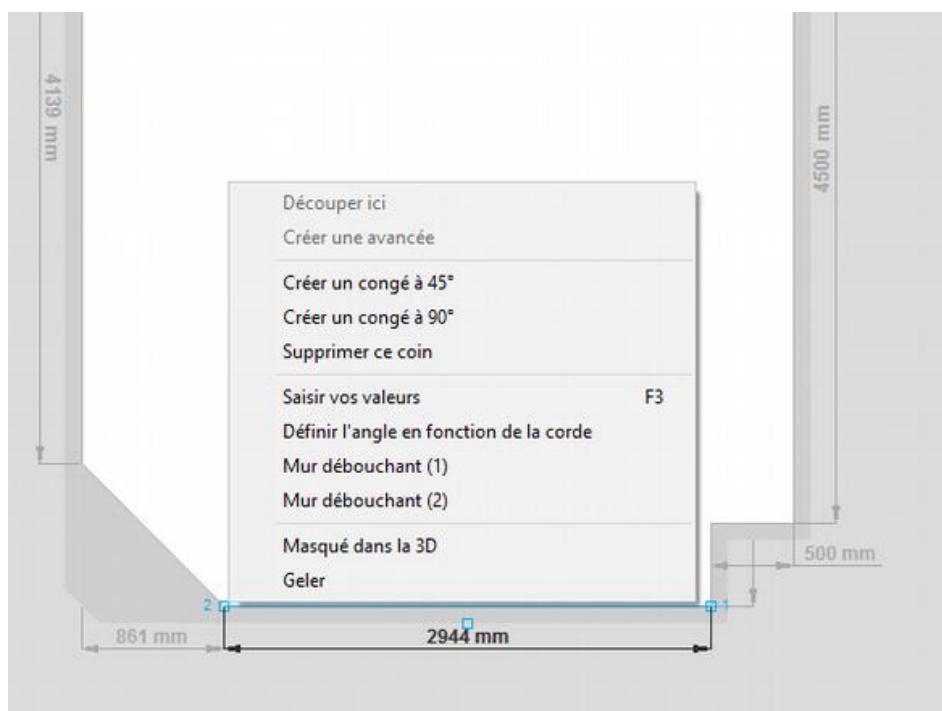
4139 mm

4500 mm

Découper ici
Créer une avancée

Créer un congé à 45°
Créer un congé à 90°
Supprimer ce coin

Saisir vos valeurs F3
Définir l'angle en fonction de la corde
Mur débouchant (1)
Mur débouchant (2)

Masqué dans la 3D
Geler

500 mm

2

1

861 mm

2944 mm